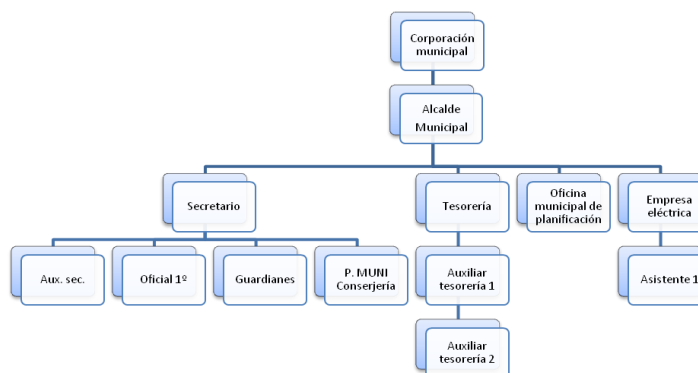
Corporación municipal

Alcalde Municipal

Secretario

Tesorería

Oficina municipal de planificación

Empresa eléctrica

Aux. sec.

Oficial 1º

Guardianes

P. MUNI Conserjería

Auxiliar tesorería 1

Asistente 1

Auxiliar tesorería 2